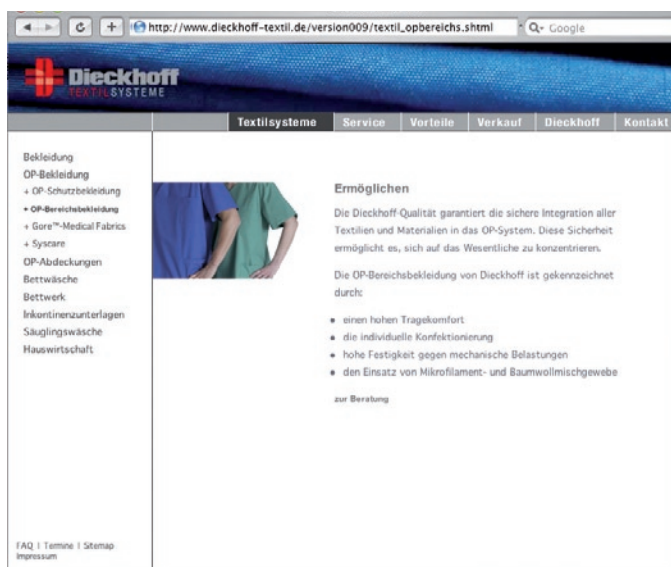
http://www.dieckhoff-textil.de/version009/textil_opbereichs.shtml

Q- Google

Dieckhoff
TEXTILSYSTEME

Textilsysteme | Service | Vorteile | Verkauf | Dieckhoff | Kontakt

Bekleidung
OP-Bekleidung
+ OP-Schutzbekleidung
+ OP-Bereichsbekleidung
+ Gore™-Medical Fabrics
+ Syscare
OP-Abdeckungen
Bettwäsche
Bettwerk
Inkontinenzunterlagen
Säuglingswäsche
Hauswirtschaft

FAQ | Termine | Sitemap
Impressum

Ermöglichen

Die Dieckhoff-Qualität garantiert die sichere Integration aller Textilien und Materialien in das OP-System. Diese Sicherheit ermöglicht es, sich auf das Wesentliche zu konzentrieren.

Die OP-Bereichsbekleidung von Dieckhoff ist gekennzeichnet durch:

- einen hohen Tragekomfort
- die individuelle Konfektionierung
- hohe Festigkeit gegen mechanische Belastungen
- den Einsatz von Mikrofilament- und Baumwollmischgewebe

zur Beratung